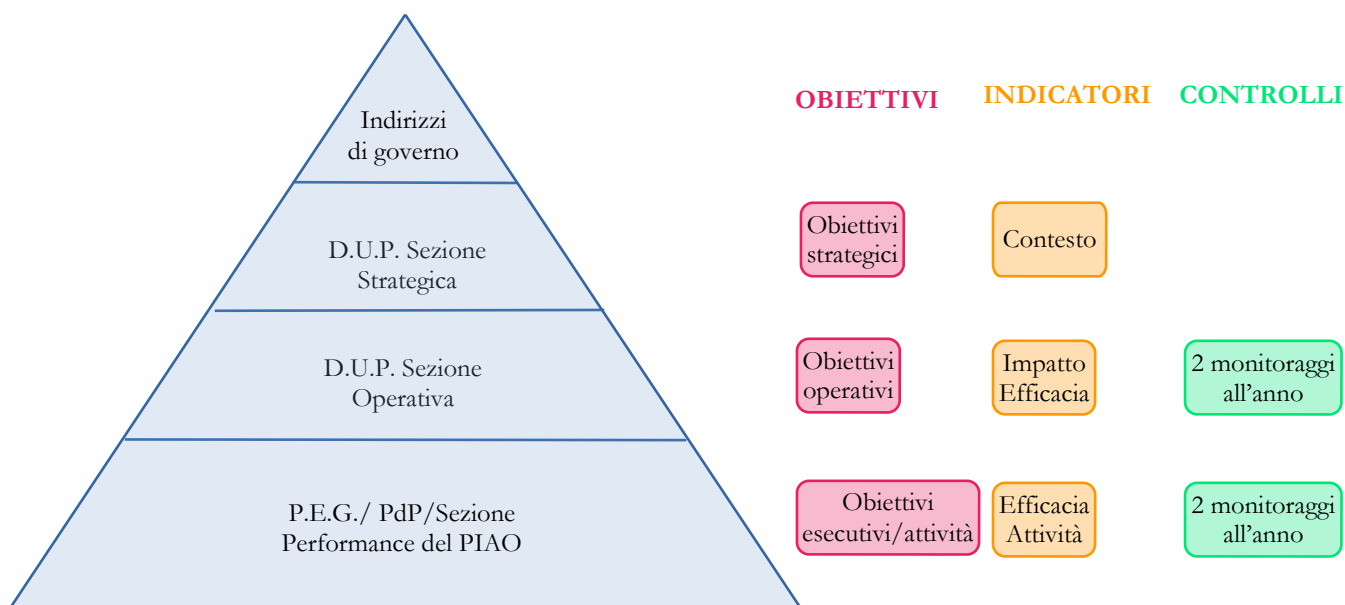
Indirizzi di governo

D.U.P. Sezione Strategica

D.U.P. Sezione Operativa

P.E.G./ PdP/Sezione Performance del PIAO

OBIETTIVI

INDICATORI

CONTROLLI

Obiettivi strategici

Contesto

Obiettivi operativi

Impatto Efficacia

2 monitoraggi all’anno

Obiettivi esecutivi/attività

Efficacia Attività

2 monitoraggi all’anno